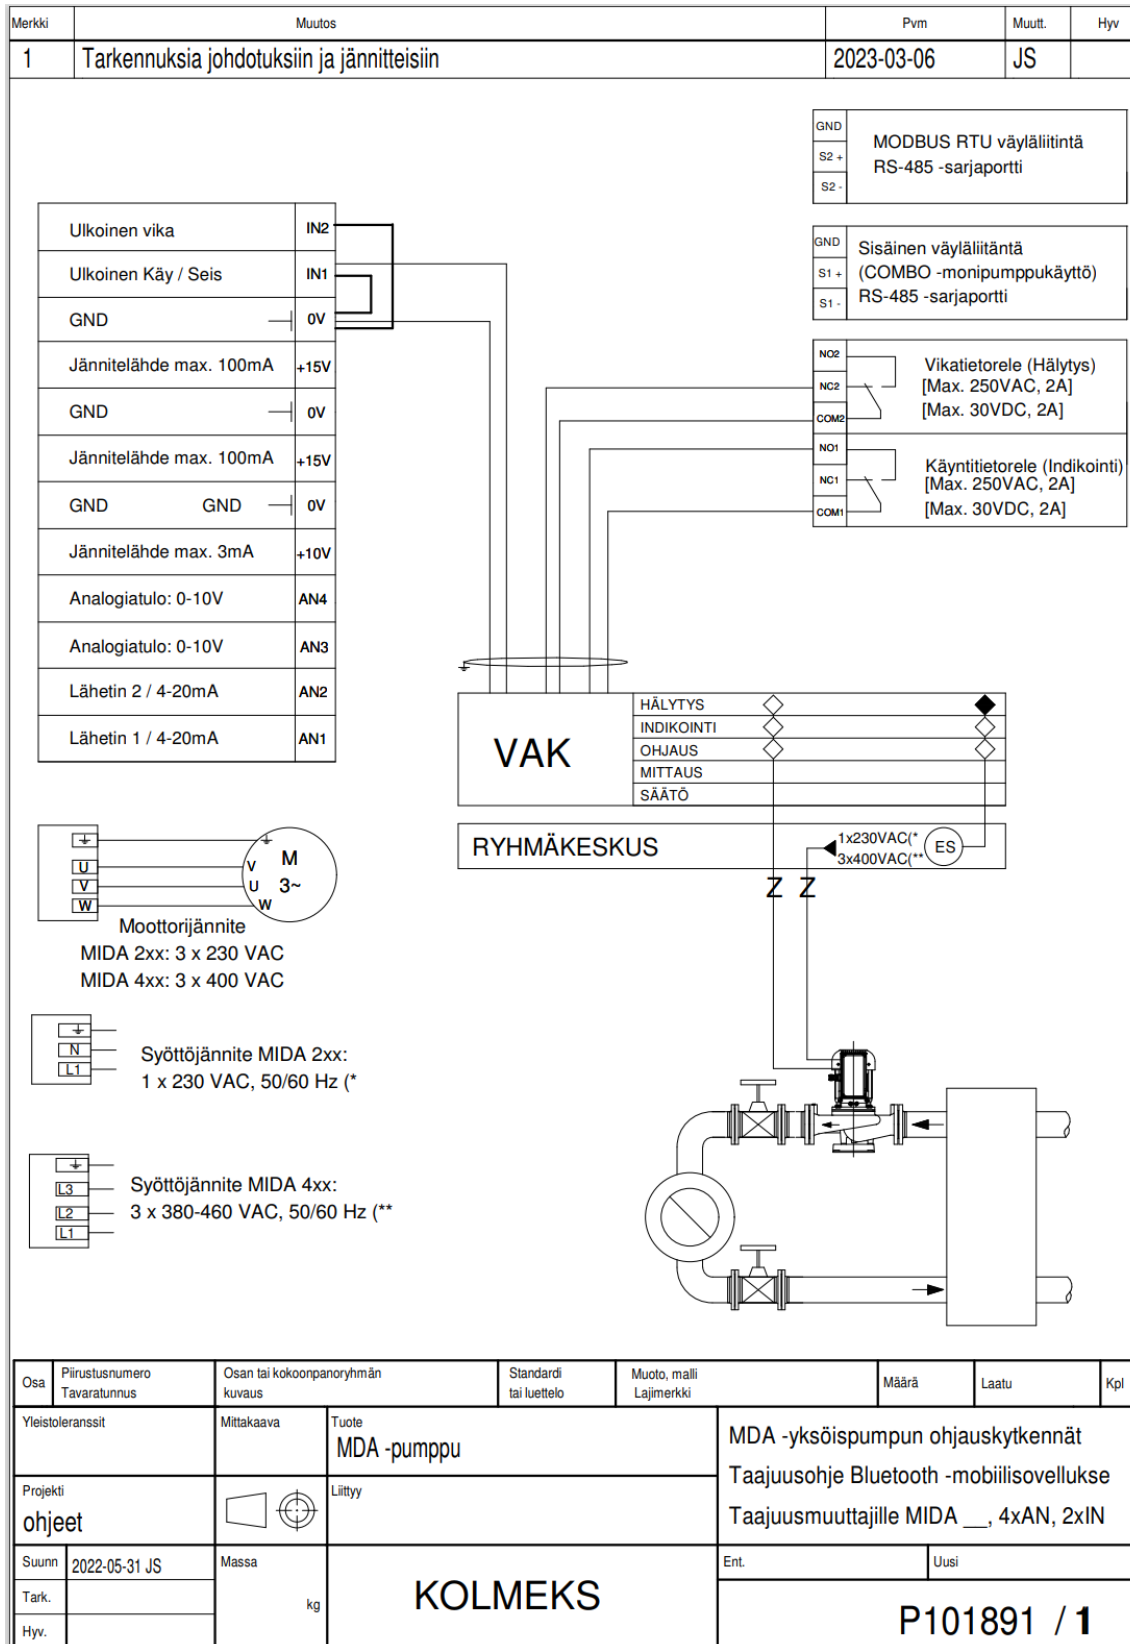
| Merkki | Muutos | Pvm | Muutt. | Hyv |
|---|---|---|---|---|
| 1 | Tarkennuksia johdotuksiin ja jännitteisiin | 2023-03-06 | JS | |

GND
S2 +
S2 -
MODBUS RTU väyläliitintä
RS-485 -sarjaportti

GND
S1 +
S1 -
Sisäinen väyläliitäntä
(COMBO -monipumppukäyttö)
RS-485 -sarjaportti

| Ulkoinen vika | IN2 |
|---|---|
| Ulkoinen Käy / Seis | IN1 |
| GND | 0V |
| Jännitelähde max. 100mA | +15V |
| GND | 0V |
| Jännitelähde max. 100mA | +15V |
| GND GND | 0V |
| Jännitelähde max. 3mA | +10V |
| Analogiatulo: 0-10V | AN4 |
| Analogiatulo: 0-10V | AN3 |
| Lähetin 2 / 4-20mA | AN2 |
| Lähetin 1 / 4-20mA | AN1 |

NO2
NC2
COM2
Vikatietorele (Hälytys)
[Max. 250VAC, 2A]
[Max. 30VDC, 2A]

NO1
NC1
COM1
Käyntitietorele (Indikointi)
[Max. 250VAC, 2A]
[Max. 30VDC, 2A]

VAK
HÄLYTYS
INDIKOINTI
OHJAUS
MITTAUS
SÄÄTÖ

RYHMÄKESKUS
1x230VAC(*
3x400VAC(**
ES
Z Z

U
V
W
V
U
W
M
3~
Moottorijännite
MIDA 2xx: 3 x 230 VAC
MIDA 4xx: 3 x 400 VAC

N
L1
Syöttöjännite MIDA 2xx:
1 x 230 VAC, 50/60 Hz (*

L3
L2
L1
Syöttöjännite MIDA 4xx:
3 x 380-460 VAC, 50/60 Hz (**

Osa | Piirustusnumero Tavaratunnus | Osan tai kokoonpanoryhmän kuvaus | Standardi tai luettelo | Muoto, malli Lajimerkki | Määrä | Laatu | Kpl

Yleistoleranssit
Mittakaava
Tuote
MDA -pumppu
MDA -yksöispumpun ohjauskytkennät
Taajuusohje Bluetooth -mobiilisovellukse
Taajuusmuuttajille MIDA __, 4xAN, 2xIN
Projekti
ohjeet
Liittyy
Suunn 2022-05-31 JS
Massa
kg
KOLMEKS
Ent.
Uusi
Tark.
Hyv.
P101891 / 1